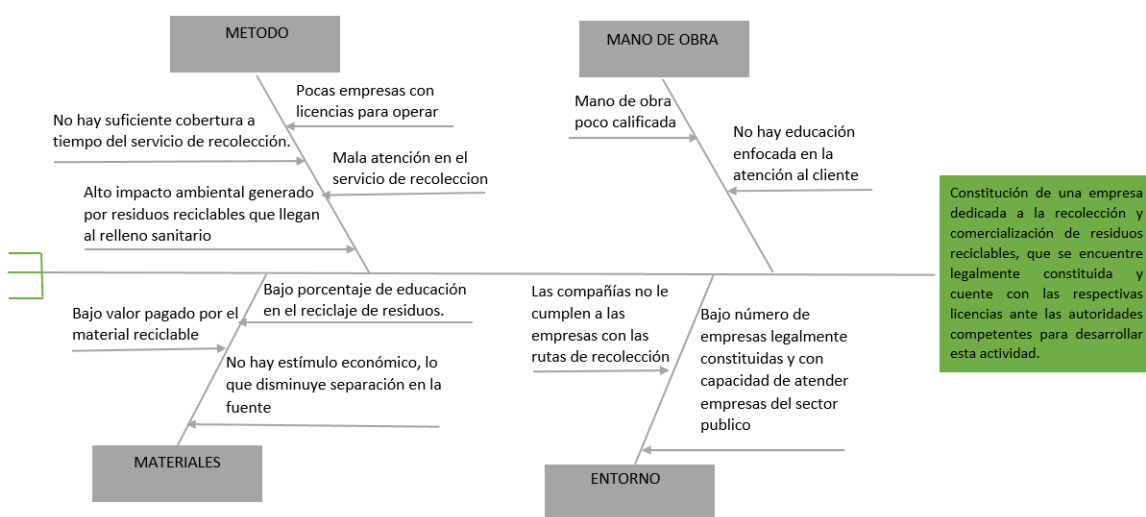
METODO

Pocas empresas con licencias para operar

No hay suficiente cobertura a tiempo del servicio de recolección.

Mala atención en el servicio de recoleccion

Alto impacto ambiental generado por residuos reciclables que llegan al relleno sanitario

MANO DE OBRA

Mano de obra poco calificada

No hay educación enfocada en la atención al cliente

Constitución de una empresa dedicada a la recolección y comercialización de residuos reciclables, que se encuentre legalmente constituida y cuente con las respectivas licencias ante las autoridades competentes para desarrollar esta actividad.

Bajo porcentaje de educación en el reciclaje de residuos.

Bajo valor pagado por el material reciclable

No hay estímulo económico, lo que disminuye separación en la fuente

MATERIALES

Las compañías no le cumplen a las empresas con las rutas de recolección

Bajo número de empresas legalmente constituidas y con capacidad de atender empresas del sector publico

ENTORNO